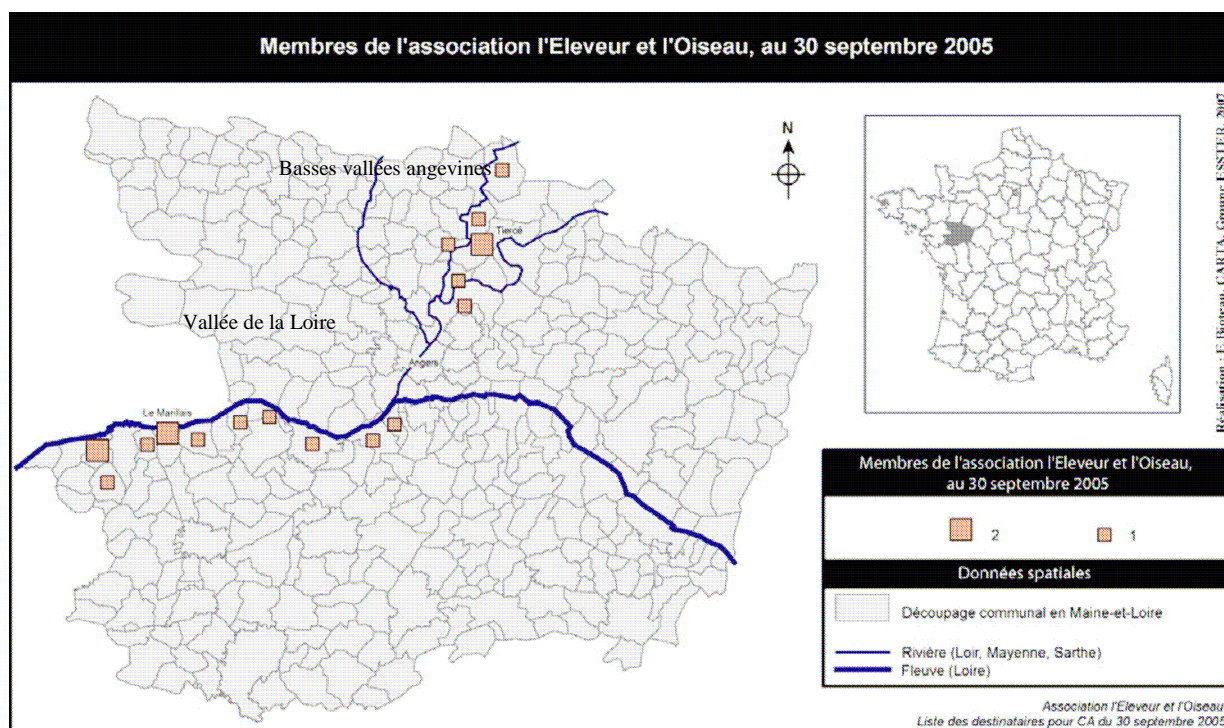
Membres de l'association l'Eleveur et l'Oiseau, au 30 septembre 2005

N

Basses vallées angevines

Tiercé

Vallée de la Loire

Angers

Le Marillais

Réalisation : E. Boiteau, CARTA, Groupe ESSTER, 2007

Membres de l'association l'Eleveur et l'Oiseau, au 30 septembre 2005

2

1

Données spatiales

Découpage communal en Maine-et-Loire

Rivière (Loir, Mayenne, Sarthe)

Fleuve (Loire)

Association l'Eleveur et l'Oiseau
Liste des destinataires pour CA du 30 septembre 2005